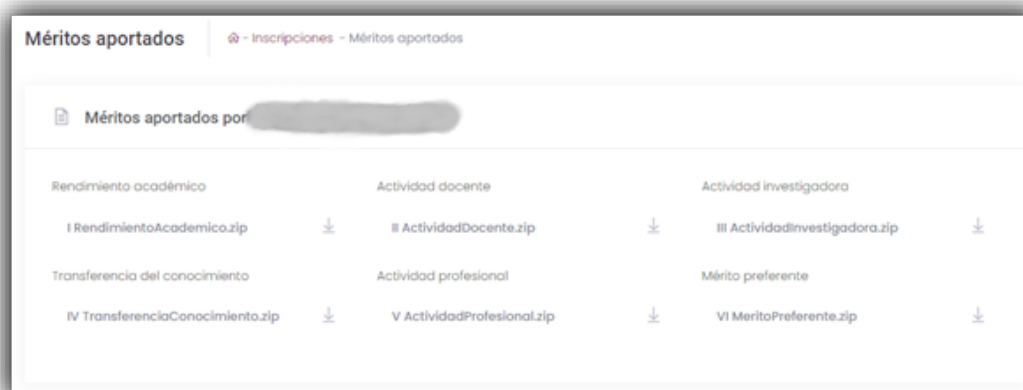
Méritos aportados

- Inscripciones - Méritos aportados

Méritos aportados por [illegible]

Rendimiento académico

I RendimientoAcademico.zip

Actividad docente

II ActividadDocente.zip

Actividad investigadora

III ActividadInvestigadora.zip

Transferencia del conocimiento

IV TransferenciaConocimiento.zip

Actividad profesional

V ActividadProfesional.zip

Mérito preferente

VI MeritoPreferente.zip